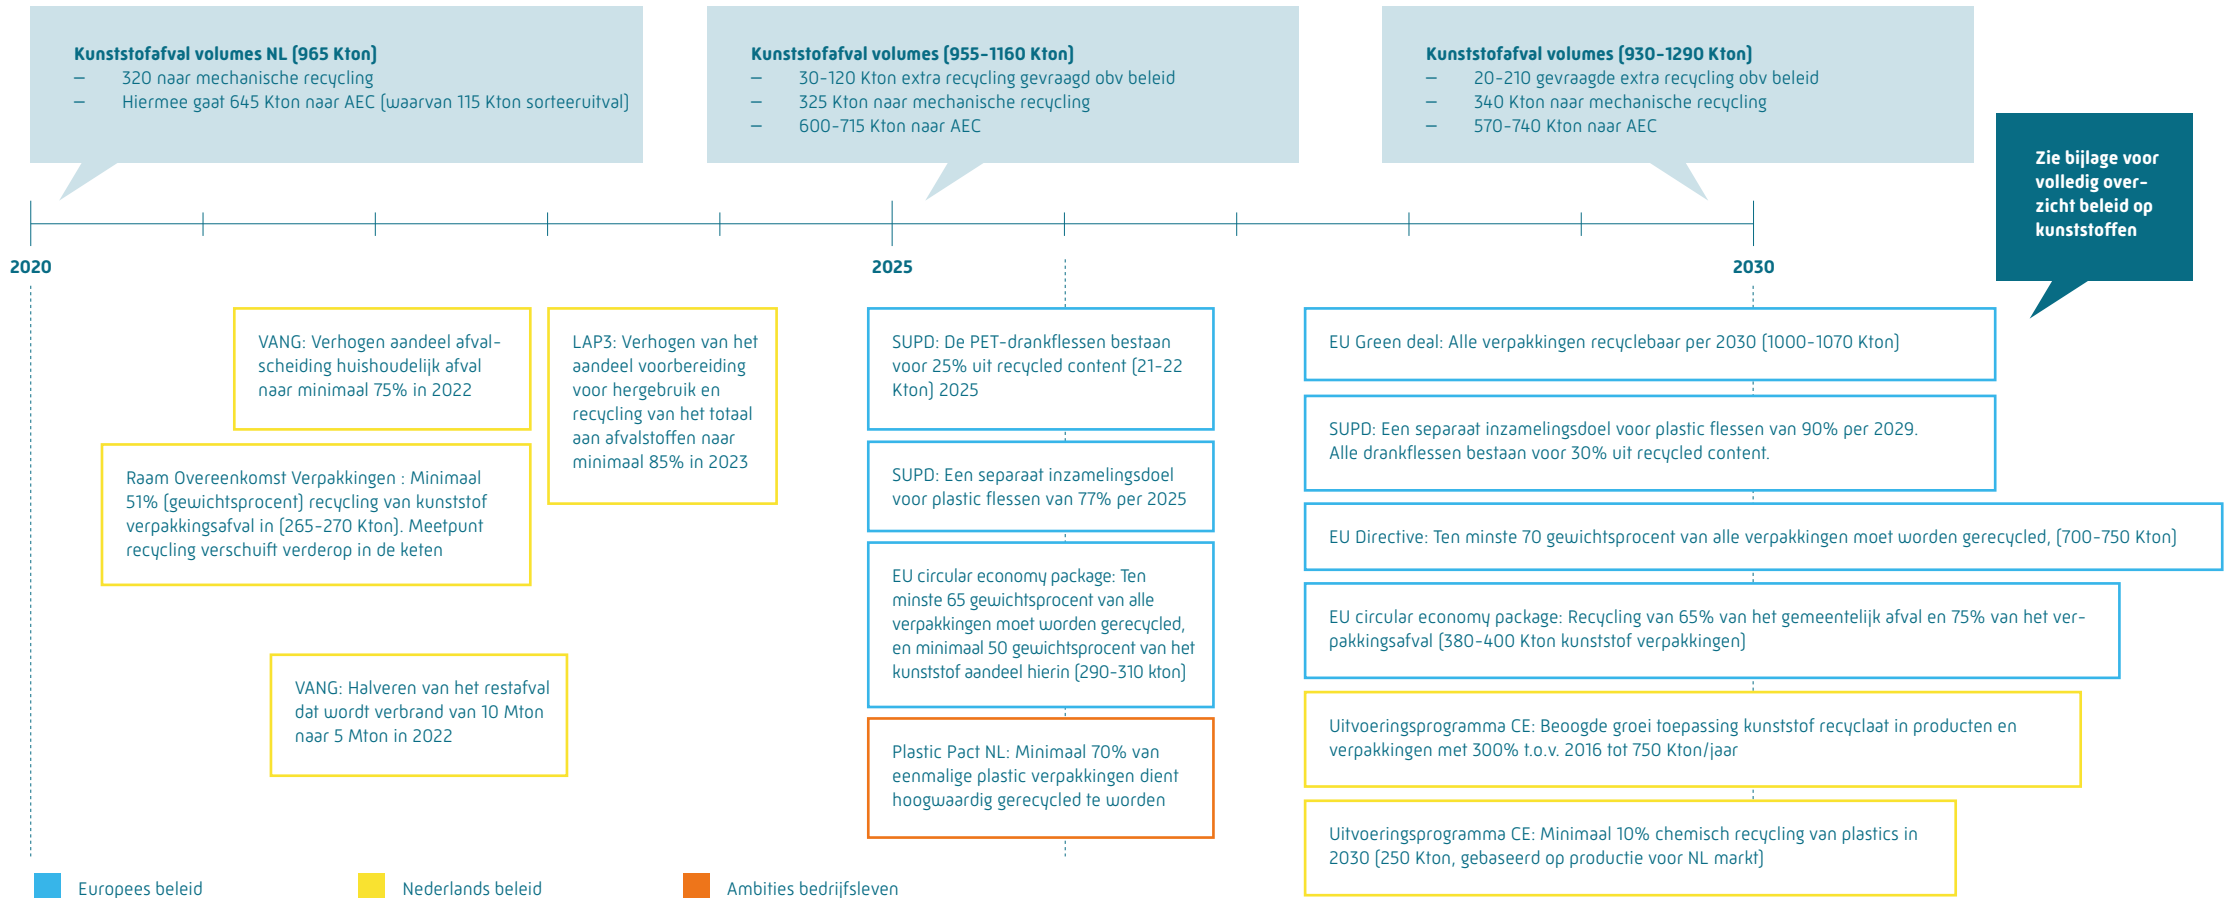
**Kunststofafval volumes NL (965 Kton)**
– 320 naar mechanische recycling
– Hiermee gaat 645 Kton naar AEC (waarvan 115 Kton sorteeruitval)

**Kunststofafval volumes (955-1160 Kton)**
– 30-120 Kton extra recycling gevraagd obv beleid
– 325 Kton naar mechanische recycling
– 600-715 Kton naar AEC

**Kunststofafval volumes (930-1290 Kton)**
– 20-210 gevraagde extra recycling obv beleid
– 340 Kton naar mechanische recycling
– 570-740 Kton naar AEC

**Zie bijlage voor volledig overzicht beleid op kunststoffen**

2020

2025

2030

VANG: Verhogen aandeel afvalscheiding huishoudelijk afval naar minimaal 75% in 2022

LAP3: Verhogen van het aandeel voorbereiding voor hergebruik en recycling van het totaal aan afvalstoffen naar minimaal 85% in 2023

Raam Overeenkomst Verpakkingen : Minimaal 51% (gewichtsprocent) recycling van kunststof verpakkingsafval in (265-270 Kton). Meetpunt recycling verschuift verderop in de keten

VANG: Halveren van het restafval dat wordt verbrand van 10 Mton naar 5 Mton in 2022

SUPD: De PET-drankflessen bestaan voor 25% uit recycled content (21-22 Kton) 2025

SUPD: Een separaat inzamelingsdoel voor plastic flessen van 77% per 2025

EU circular economy package: Ten minste 65 gewichtsprocent van alle verpakkingen moet worden gerecycled, en minimaal 50 gewichtsprocent van het kunststof aandeel hierin (290-310 kton)

Plastic Pact NL: Minimaal 70% van eenmalige plastic verpakkingen dient hoogwaardig gerecycled te worden

EU Green deal: Alle verpakkingen recyclebaar per 2030 (1000-1070 Kton)

SUPD: Een separaat inzamelingsdoel voor plastic flessen van 90% per 2029. Alle drankflessen bestaan voor 30% uit recycled content.

EU Directive: Ten minste 70 gewichtsprocent van alle verpakkingen moet worden gerecycled, (700-750 Kton)

EU circular economy package: Recycling van 65% van het gemeentelijk afval en 75% van het verpakkingsafval (380-400 Kton kunststof verpakkingen)

Uitvoeringsprogramma CE: Beoogde groei toepassing kunststof recyclaat in producten en verpakkingen met 300% t.o.v. 2016 tot 750 Kton/jaar

Uitvoeringsprogramma CE: Minimaal 10% chemisch recycling van plastics in 2030 (250 Kton, gebaseerd op productie voor NL markt)

Europees beleid
Nederlands beleid
Ambities bedrijfsleven